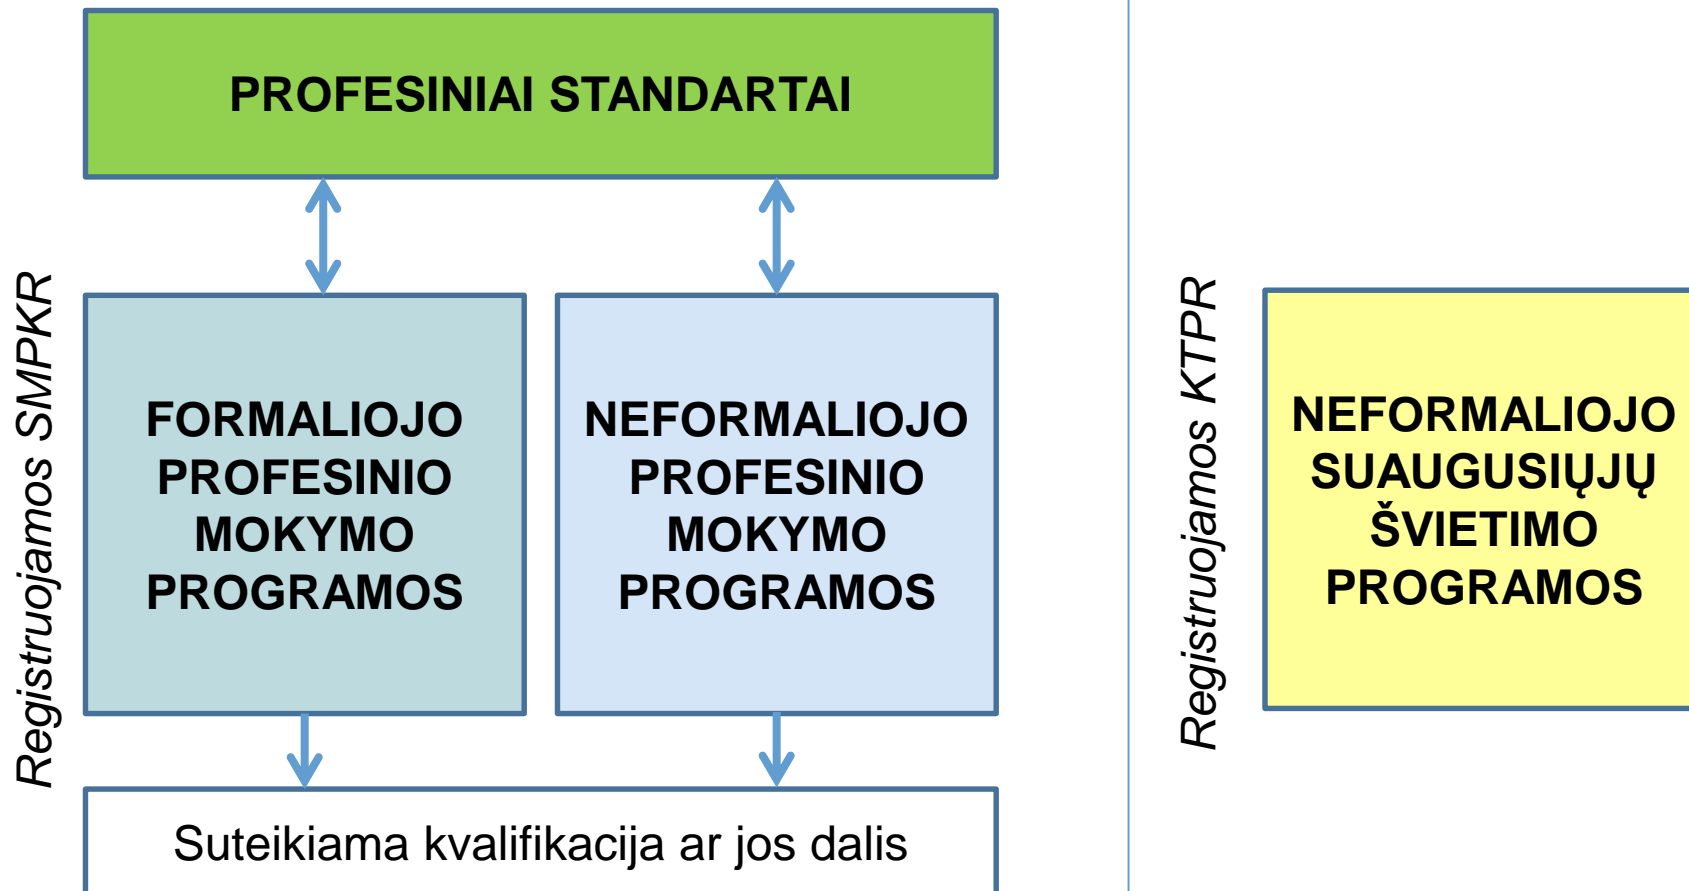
PROFESINIAI STANDARTAI

Registruojamos SMPKR

FORMALIOJO PROFESINIO MOKYMO PROGRAMOS

NEFORMALIOJO PROFESINIO MOKYMO PROGRAMOS

Suteikiama kvalifikacija ar jos dalis

Registruojamos KTPR

NEFORMALIOJO SUAUGUSIŲJŲ ŠVIETIMO PROGRAMOS